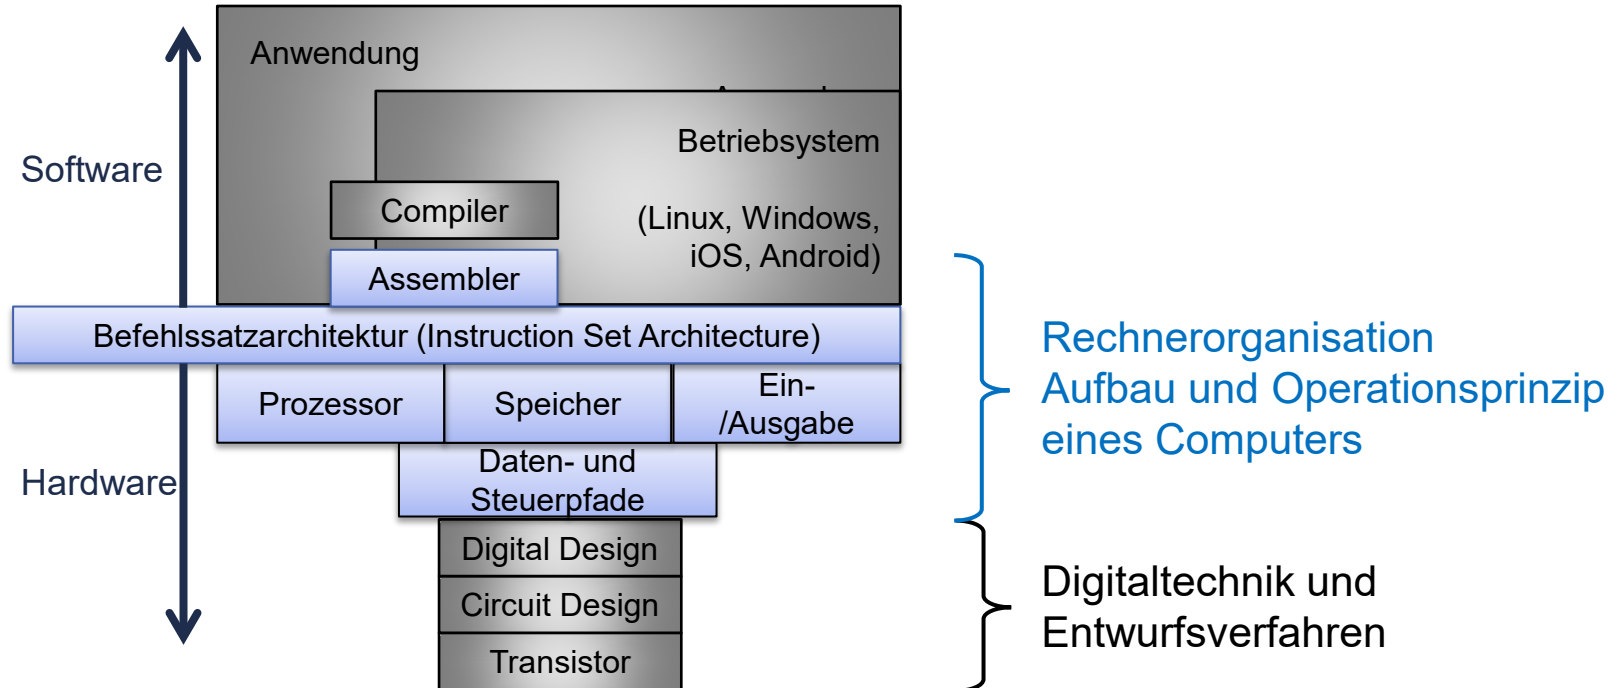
Software

Hardware

Anwendung

Betriebsystem

(Linux, Windows, iOS, Android)

Compiler

Assembler

Befehlssatzarchitektur (Instruction Set Architecture)

Prozessor

Speicher

Ein-/Ausgabe

Daten- und Steuerpfade

Digital Design

Circuit Design

Transistor

Rechnerorganisation
Aufbau und Operationsprinzip eines Computers

Digitaltechnik und Entwurfsverfahren